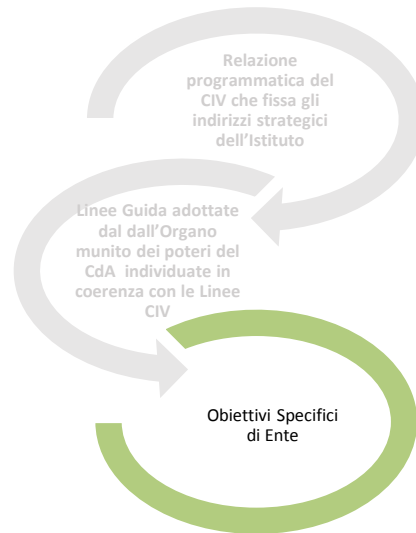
Relazione programmatica del CIV che fissa gli indirizzi strategici dell'Istituto

Linee Guida adottate dal dall'Organo munito dei poteri del CdA individuate in coerenza con le Linee CIV

Obiettivi Specifici di Ente